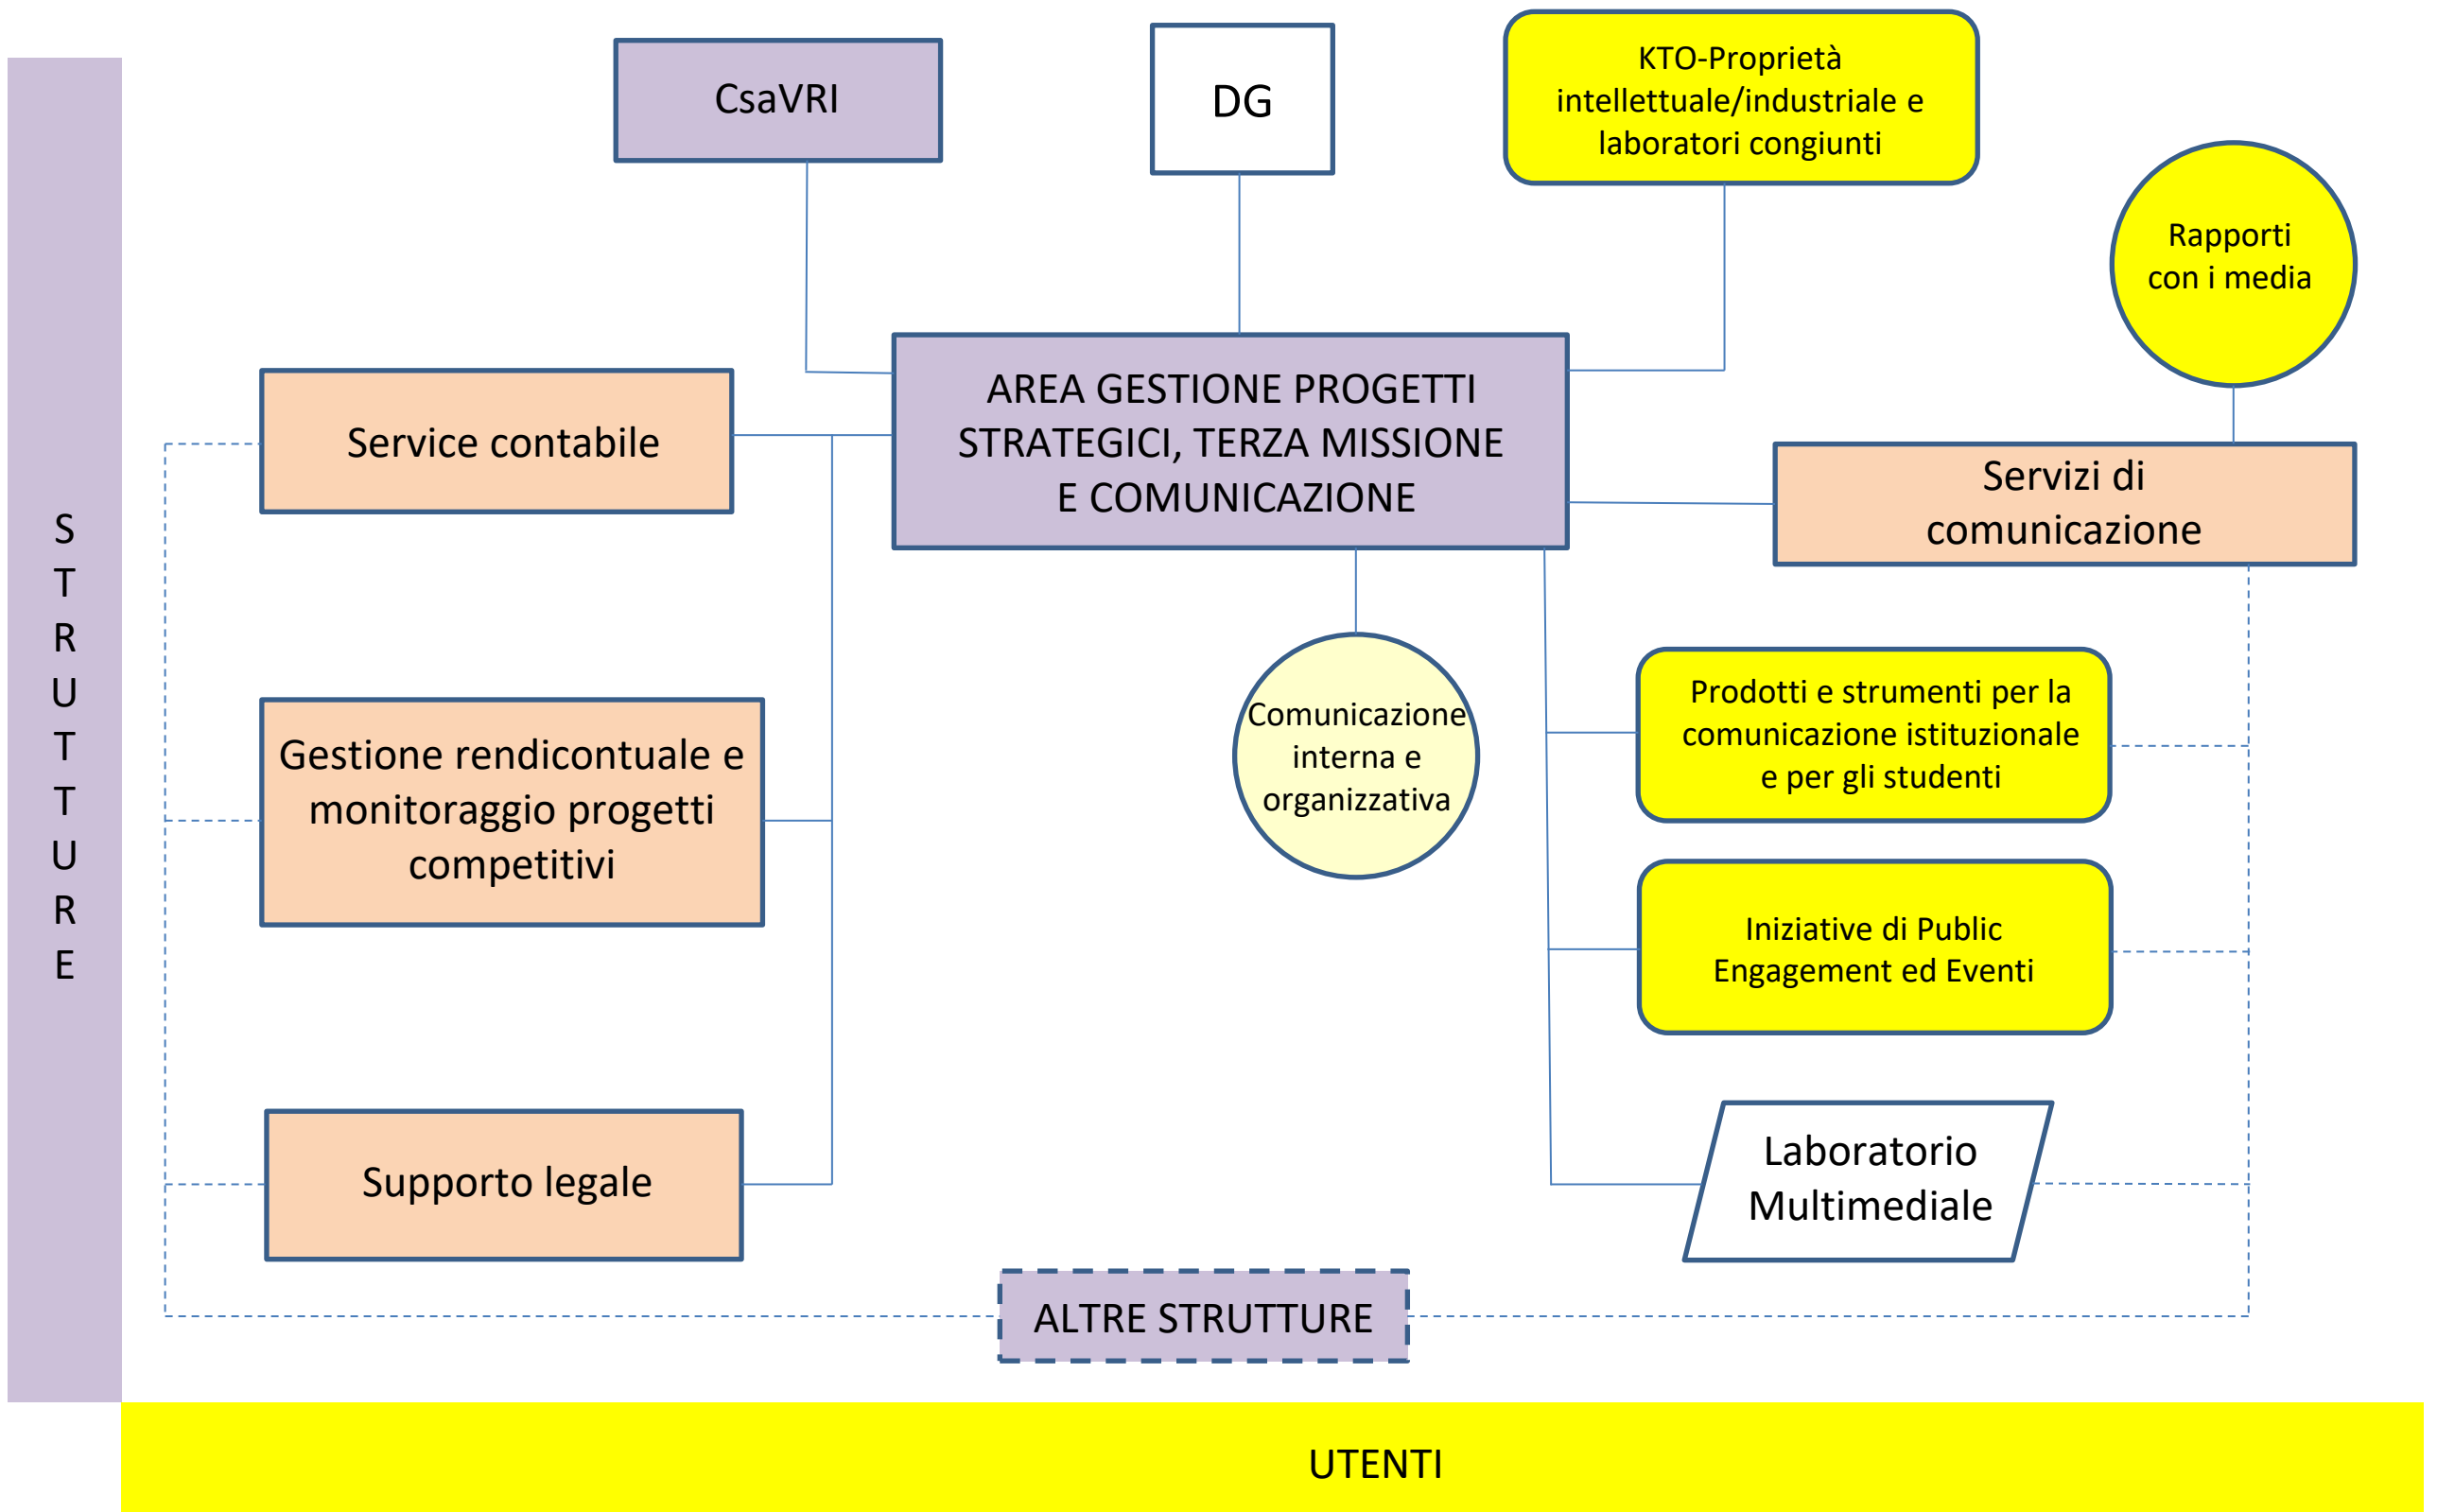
CsaVRI

DG

KTO-Proprietà intellettuale/industriale e laboratori congiunti

Rapporti con i media

S
T
R
U
T
T
U
R
E

Service contabile

AREA GESTIONE PROGETTI STRATEGICI, TERZA MISSIONE E COMUNICAZIONE

Servizi di comunicazione

Comunicazione interna e organizzativa

Prodotti e strumenti per la comunicazione istituzionale e per gli studenti

Gestione rendicontuale e monitoraggio progetti competitivi

Iniziative di Public Engagement ed Eventi

Supporto legale

Laboratorio Multimediale

ALTRE STRUTTURE

UTENTI